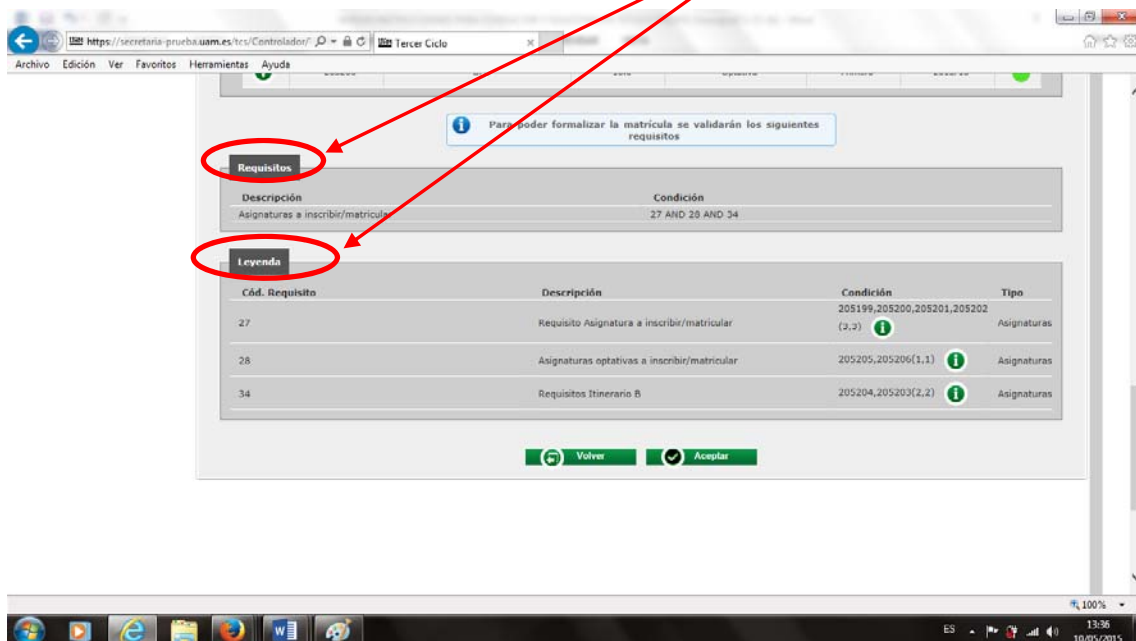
https://secretaria-prueba.uam.es/tcs/Controlador/ Tercer Ciclo

Archivo Edición Ver Favoritos Herramientas Ayuda

Para poder formalizar la matrícula se validarán los siguientes requisitos

Requisitos

| Descripción | Condición |
|---|---|
| Asignaturas a inscribir/matricular | 27 AND 28 AND 34 |

Leyenda

| Cód. Requisito | Descripción | Condición | Tipo |
|---|---|---|---|
| 27 | Requisito Asignatura a inscribir/matricular | 205199,205200,205201,205202 (2,2) | Asignaturas |
| 28 | Asignaturas optativas a inscribir/matricular | 205205,205206(1,1) | Asignaturas |
| 34 | Requisitos Itinerario B | 205204,205203(2,2) | Asignaturas |

Volver Aceptar

100%

ES 13:36 10/05/2015